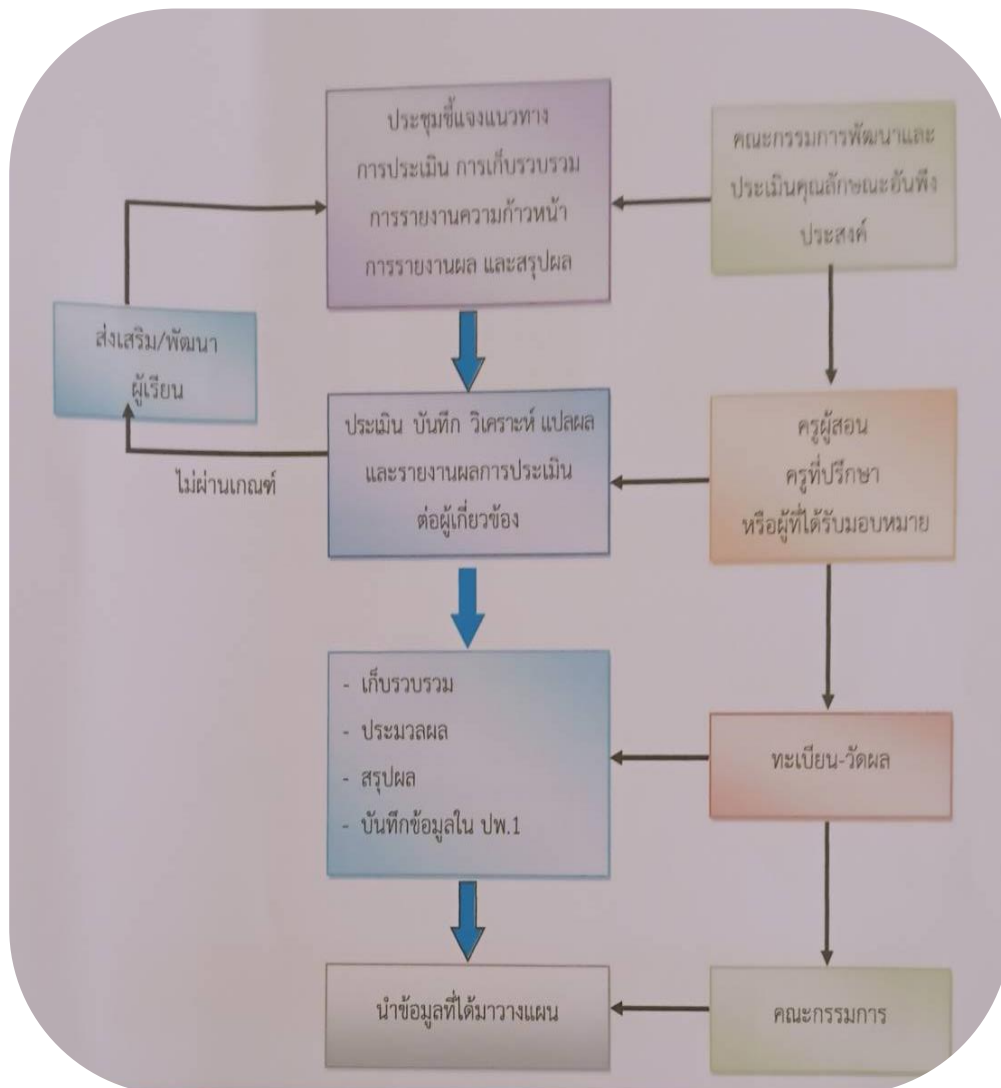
คณะกรรมการพัฒนาและประเมินคุณลักษณะอันพึงประสงค์

ประชุมชี้แจงแนวทาง การประเมิน การเก็บรวบรวม การรายงานความก้าวหน้า การรายงานผล และสรุปผล

ส่งเสริม/พัฒนา ผู้เรียน

ประเมิน บันทึก วิเคราะห์ แปลผล และรายงานผลการประเมิน ต่อผู้เกี่ยวข้อง

ไม่ผ่านเกณฑ์

ครูผู้สอน ครูที่ปรึกษา หรือผู้ที่ได้รับมอบหมาย

- เก็บรวบรวม
- ประมวลผล
- สรุปผล
- บันทึกข้อมูลใน ปพ.1

ทะเบียน-วัดผล

นำข้อมูลที่ได้มาวางแผน

คณะกรรมการ